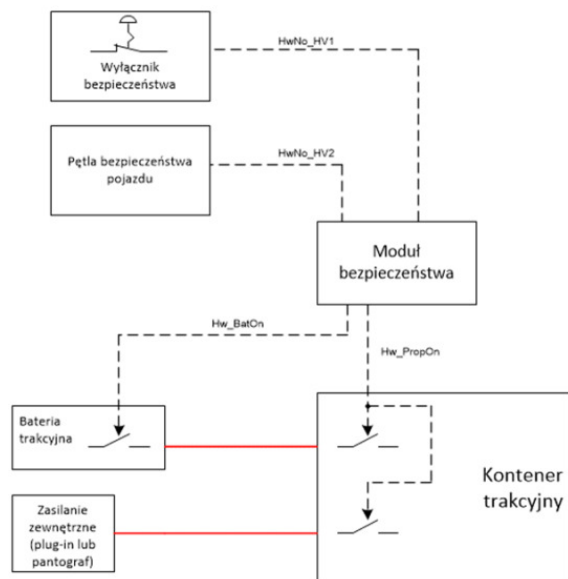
Wyłącznik bezpieczeństwa

HwNo_HV1

Pętla bezpieczeństwa pojazdu

HwNo_HV2

Moduł bezpieczeństwa

Hw_BatOn

Hw_PropOn

Bateria trakcyjna

Kontener trakcyjny

Zasilanie zewnętrzne (plug-in lub pantograf)